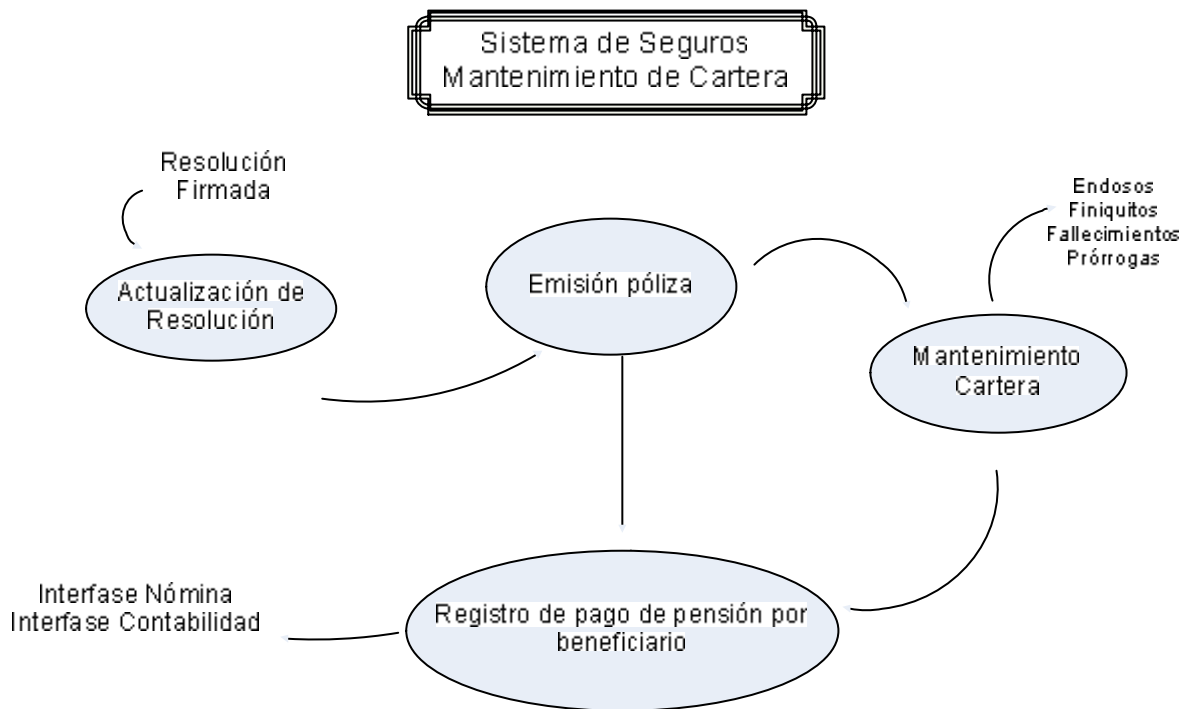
Sistema de Seguros
Mantenimiento de Cartera

Resolución
Firmada

Actualización de
Resolución

Emisión póliza

Endosos
Finiquitos
Fallecimientos
Prórrogas

Mantenimiento
Cartera

Interfase Nómina
Interfase Contabilidad

Registro de pago de pensión por
beneficiario